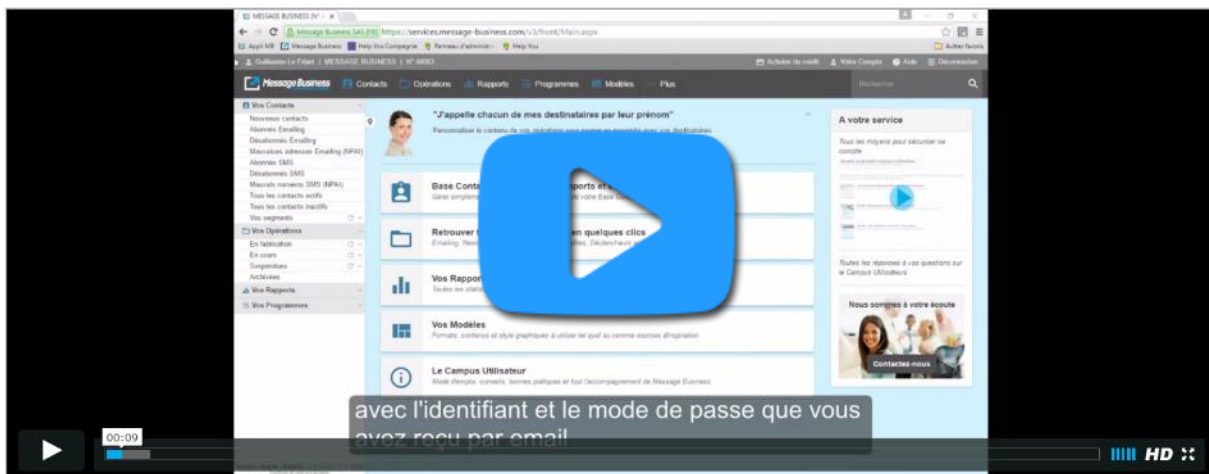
MESSAGE BUSINESS (N° ×

Message Business SAS [FR] https://services.message-business.com/v3/front/Main.aspx

Appli MB Message Business Help You Compagnie Panneau d'administr. Help You Autres favoris

Guillaume Le Fébvre | MESSAGE BUSINESS | N° 49083

Acheter du crédit Votre Compte Aide Déconnexion

Message Business Contacts Opérations Rapports Programmes Modèles Plus Recherche

Vos Contacts
Nouveaux contacts
Abonnés Emailing
Désabonnés Emailing
Mauvaises adresses Emailing (NPAI)
Abonnés SMS
Désabonnés SMS
Mauvais numéros SMS (NPAI)
Tous les contacts actifs
Tous les contacts inactifs
Vos segments

Vos Opérations
En fabrication
En cours
Suspendues
Archivées

Vos Rapports

Vos Programmes

"J'appelle chacun de mes destinataires par leur prénom"
Personnalisez le contenu de vos opérations pour susciter un sentiment avec vos destinataires

Base Conta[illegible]pports et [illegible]
Gérer simpleme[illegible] votre Base Con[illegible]

Retrouver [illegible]en quelques clics
Emailing, News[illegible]tes, Déclencheurs a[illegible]

Vos Rappor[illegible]
Toutes les statis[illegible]

Vos Modèles
Formats, contenus et style graphiques à utiliser tel quel ou comme sources d'inspiration

Le Campus Utilisateur
Mode d'emploi, conseils, bonnes pratiques et tout l'accompagnement de Message Business

A votre service
Tous les moyens pour sécuriser ce compte
Toutes les réponses à vos questions sur le Campus Utilisateurs

Nous sommes à votre écoute
Contactez-nous

avec l'identifiant et le mode de passe que vous avez reçu par email

00:09

HD